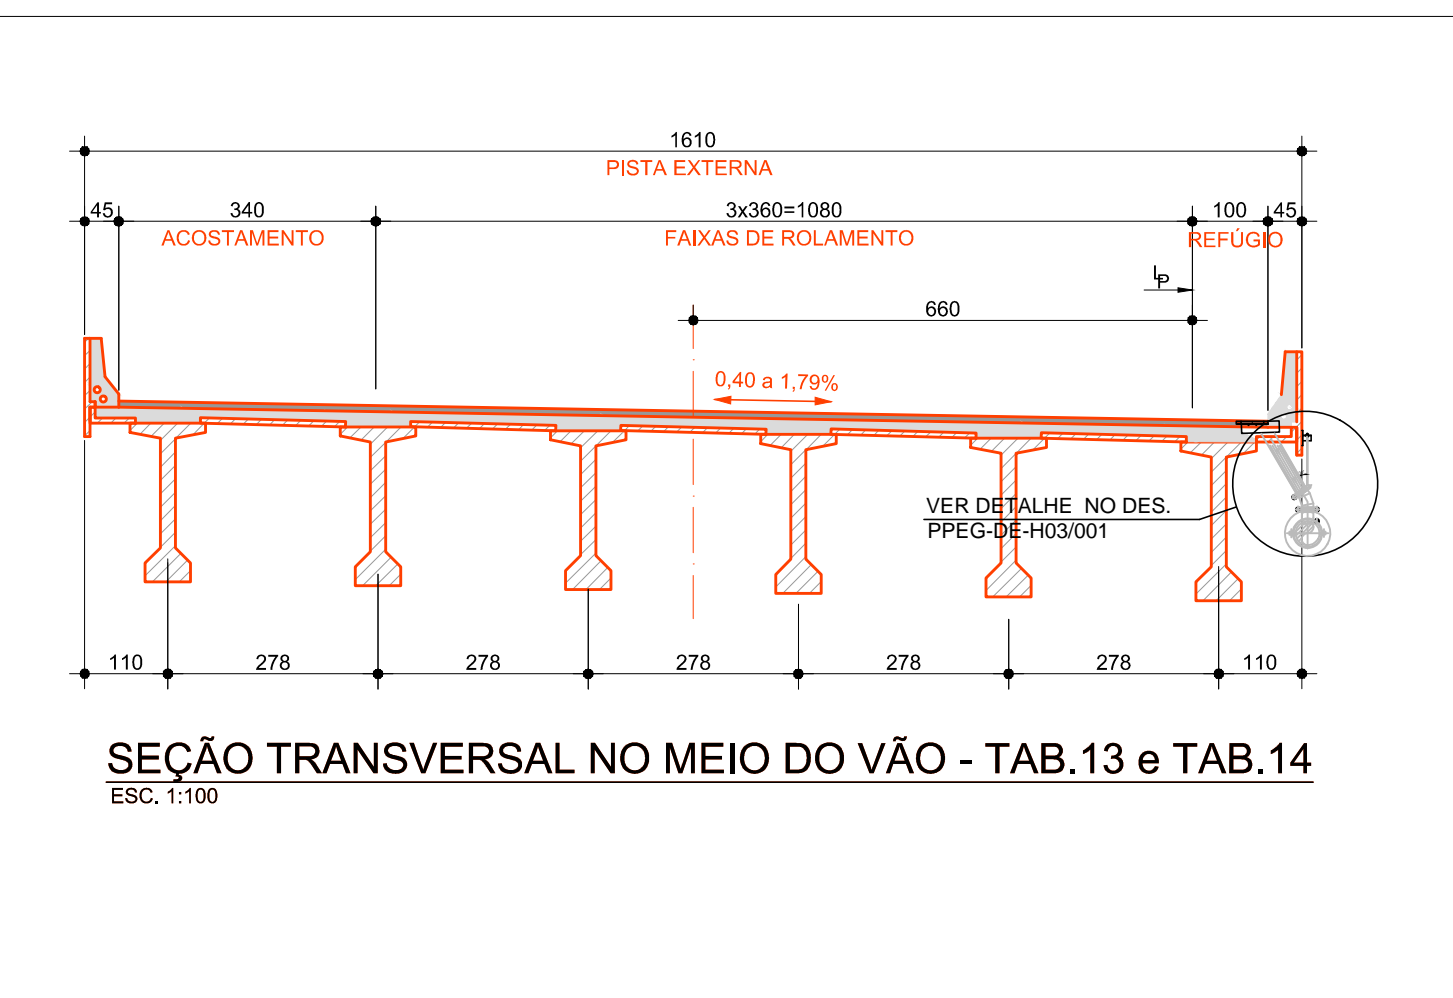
1610
PISTA EXTERNA

45 340 3x360=1080 100 45

ACOSTAMENTO FAIXAS DE ROLAMENTO REFÚGIO

LP

660

0,40 a 1,79%

VER DETALHE NO DES.
PPEG-DE-H03/001

110 278 278 278 278 278 110

SEÇÃO TRANSVERSAL NO MEIO DO VÃO - TAB.13 e TAB.14
ESC. 1:100